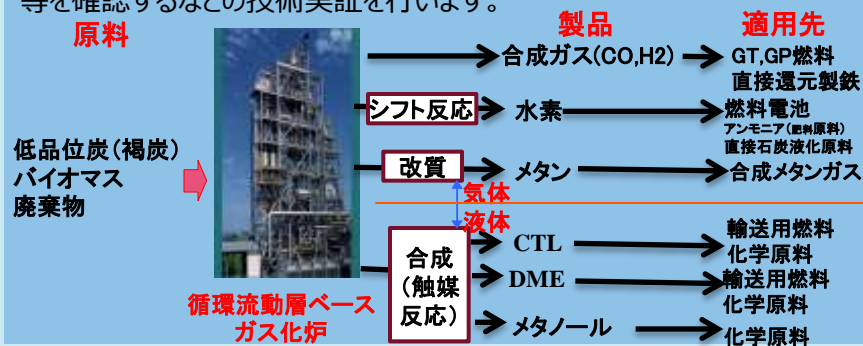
等を確認するなどの技術実証を行います。

原料

製品

適用先

低品位炭（褐炭）
バイオマス
廃棄物

合成ガス(CO,H2)

GT,GP燃料
直接還元製鉄

シフト反応

水素

燃料電池
アンモニア（肥料原料）
直接石炭液化原料

改質

メタン

合成メタンガス

気体

液体

合成
（触媒
反応）

CTL

輸送用燃料
化学原料

DME

輸送用燃料
化学原料

メタノール

化学原料

循環流動層ベース
ガス化炉